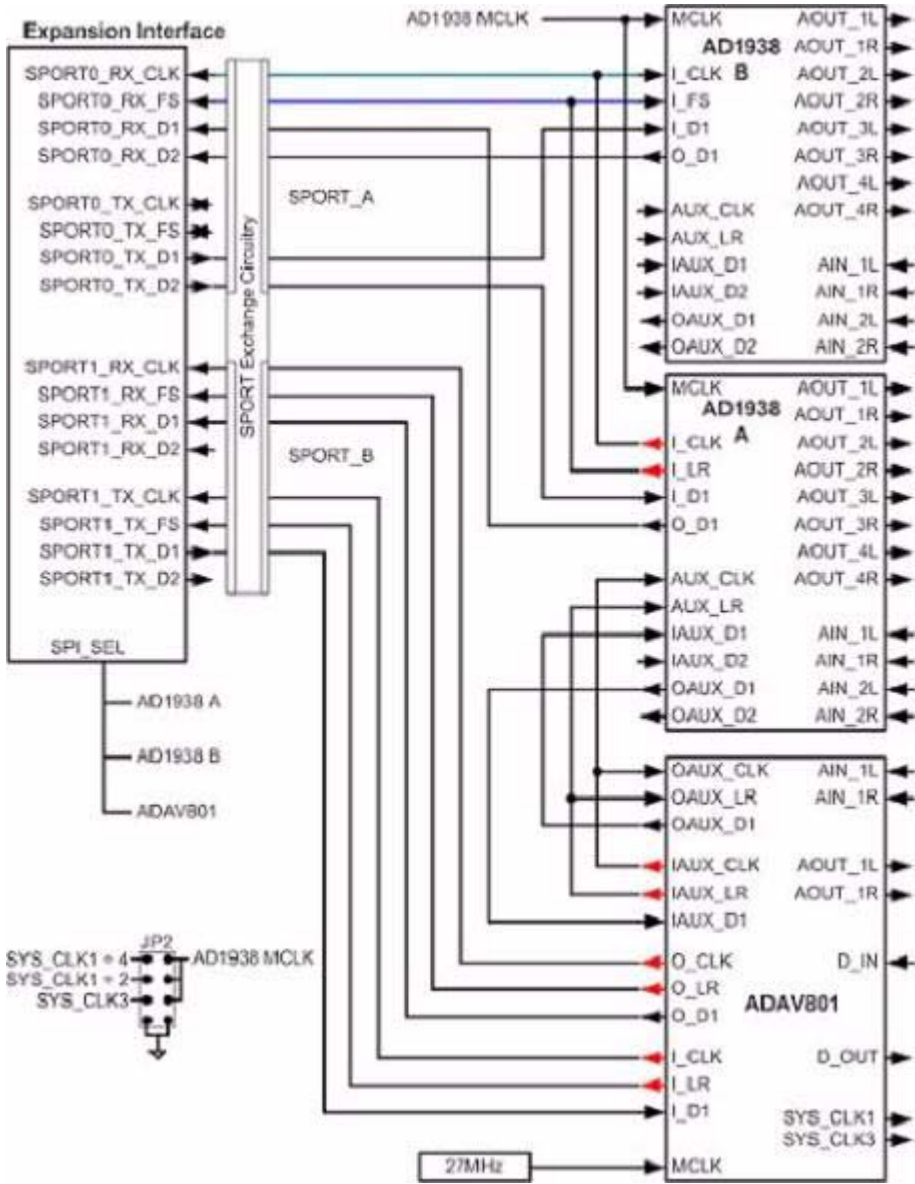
Expansion Interface

SPORT0_RX_CLK
SPORT0_RX_FS
SPORT0_RX_D1
SPORT0_RX_D2
SPORT0_TX_CLK
SPORT0_TX_FS
SPORT0_TX_D1
SPORT0_TX_D2
SPORT1_RX_CLK
SPORT1_RX_FS
SPORT1_RX_D1
SPORT1_RX_D2
SPORT1_TX_CLK
SPORT1_TX_FS
SPORT1_TX_D1
SPORT1_TX_D2
SPI_SEL

SPORT Exchange Circuitry

SPORT_A

SPORT_B

AD1938 A
AD1938 B
ADAV801

AD1938 MCLK

MCLK
I_CLK
I_FS
I_D1
O_D1
AUX_CLK
AUX_LR
IAUX_D1
IAUX_D2
OAUX_D1
OAUX_D2
AD1938
B
AOUT_1L
AOUT_1R
AOUT_2L
AOUT_2R
AOUT_3L
AOUT_3R
AOUT_4L
AOUT_4R
AIN_1L
AIN_1R
AIN_2L
AIN_2R

MCLK
AD1938
A
I_CLK
I_LR
I_D1
O_D1
AUX_CLK
AUX_LR
IAUX_D1
IAUX_D2
OAUX_D1
OAUX_D2
AOUT_1L
AOUT_1R
AOUT_2L
AOUT_2R
AOUT_3L
AOUT_3R
AOUT_4L
AOUT_4R
AIN_1L
AIN_1R
AIN_2L
AIN_2R

OAUX_CLK
OAUX_LR
OAUX_D1
IAUX_CLK
IAUX_LR
IAUX_D1
O_CLK
O_LR
O_D1
I_CLK
I_LR
I_D1
MCLK
AIN_1L
AIN_1R
AOUT_1L
AOUT_1R
D_IN
ADAV801
D_OUT
SYS_CLK1
SYS_CLK3

JP2
SYS_CLK1 ÷ 4
SYS_CLK1 ÷ 2
SYS_CLK3
AD1938 MCLK

27MHz